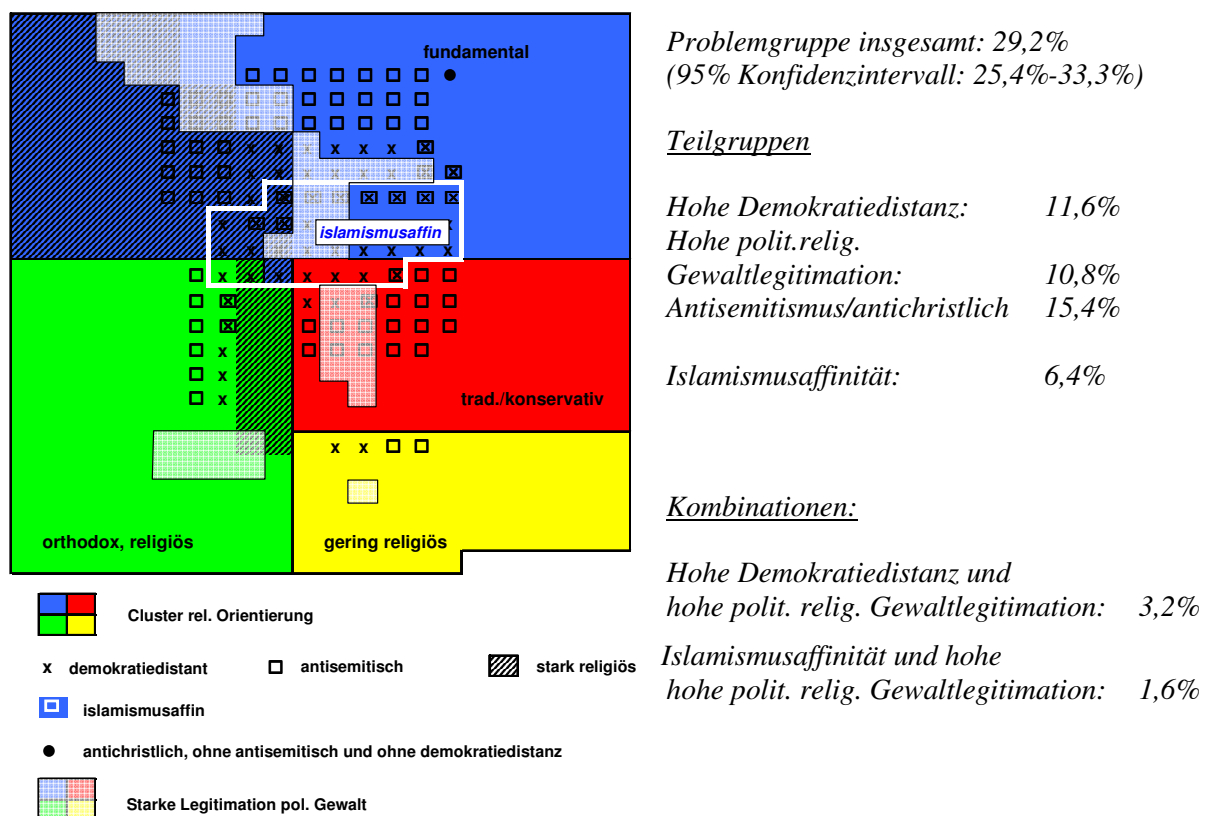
fundamental

islamismusaffin

trad./konservativ

orthodox, religiös

gering religiös

Cluster rel. Orientierung

x demokratiedistant

antisemitisch

stark religiös

islamismusaffin

antichristlich, ohne antisemitisch und ohne demokratiedistanz

Starke Legitimation pol. Gewalt

*Problemgruppe insgesamt: 29,2%*
*(95% Konfidenzintervall: 25,4%-33,3%)*

*Teilgruppen*

| | |
|---|---|
| *Hohe Demokratiedistanz:* | *11,6%* |
| *Hohe polit.relig. Gewaltlegitimation:* | *10,8%* |
| *Antisemitismus/antichristlich* | *15,4%* |
| *Islamismusaffinität:* | *6,4%* |

*Kombinationen:*

*Hohe Demokratiedistanz und hohe polit. relig. Gewaltlegitimation: 3,2%*

*Islamismusaffinität und hohe hohe polit. relig. Gewaltlegitimation: 1,6%*